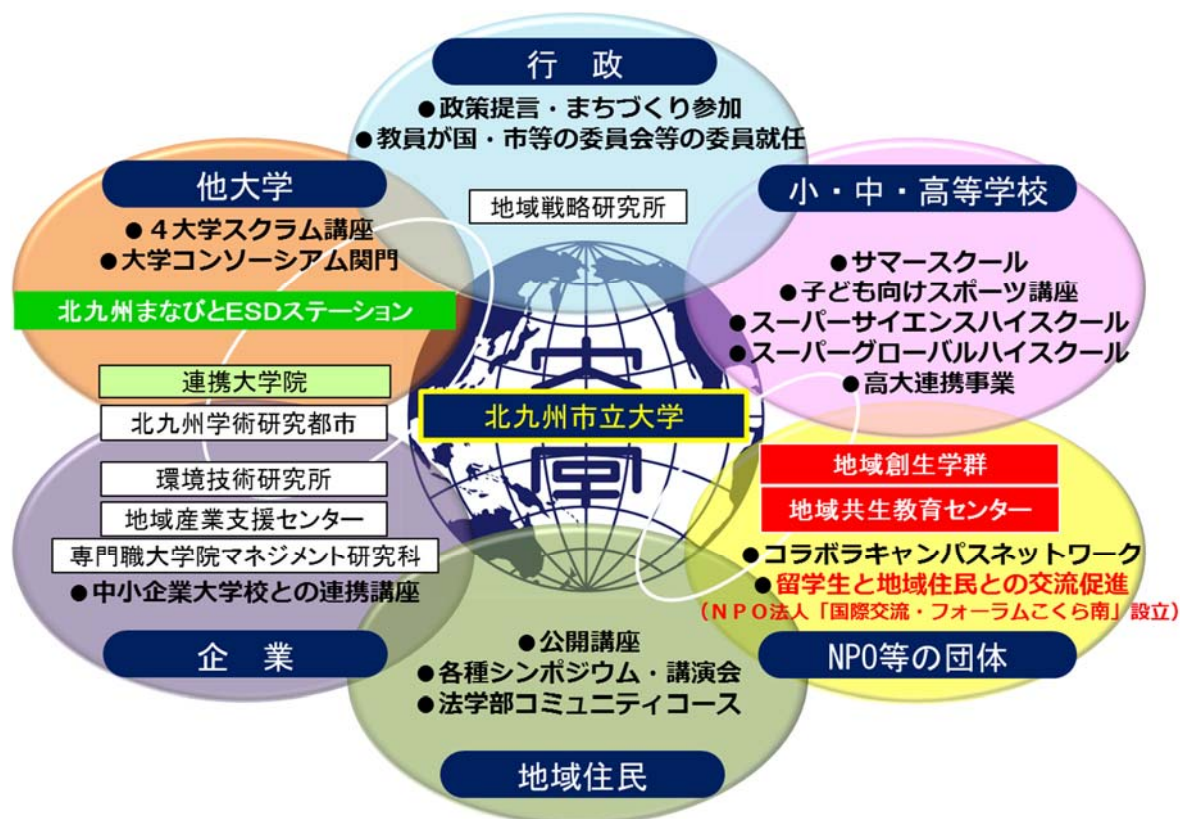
行　政

●政策提言・まちづくり参加
●教員が国・市等の委員会等の委員就任

地域戦略研究所

他大学

●４大学スクラム講座
●大学コンソーシアム関門

北九州まなびとESDステーション

小・中・高等学校

●サマースクール
●子ども向けスポーツ講座
●スーパーサイエンスハイスクール
●スーパーグローバルハイスクール
●高大連携事業

連携大学院

北九州学術研究都市

北九州市立大学

環境技術研究所

地域産業支援センター

専門職大学院マネジメント研究科

●中小企業大学校との連携講座

企　業

地域創生学群

地域共生教育センター

●コラボラキャンパスネットワーク
●留学生と地域住民との交流促進
（ＮＰＯ法人「国際交流・フォーラムこくら南」設立）

NPO等の団体

●公開講座
●各種シンポジウム・講演会
●法学部コミュニティコース

地域住民